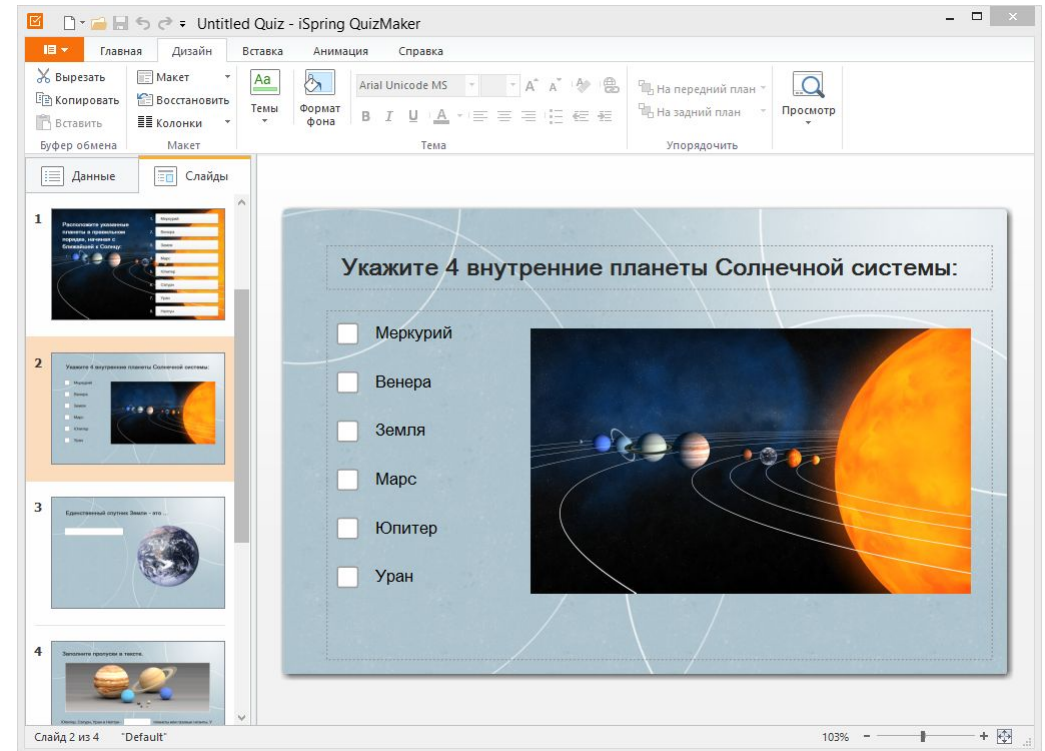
Untitled Quiz - iSpring QuizMaker

Главная Дизайн Вставка Анимация Справка

Вырезать
Копировать
Вставить
Буфер обмена

Макет
Восстановить
Колонки
Макет

Темы
Формат фона
Arial Unicode MS
Тема

На передний план
На задний план
Упорядочить

Просмотр

Данные Слайды

1
Расположите указанные планеты в правильном порядке, начиная с ближайшей к Солнцу
Меркурий
Венера
Земля
Марс
Юпитер
Сатурн
Уран
Нептун

2
Укажите 4 внутренние планеты Солнечной системы:
Меркурий
Венера
Земля
Марс
Юпитер
Уран

3
Единственный спутник Земли - это ...

4
Заполните пропуски в тексте.

Укажите 4 внутренние планеты Солнечной системы:

Меркурий
Венера
Земля
Марс
Юпитер
Уран

Слайд 2 из 4 "Default" 103%